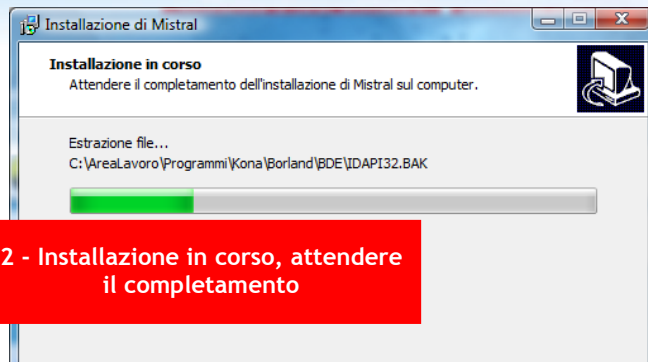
Installazione di Mistral

Installazione in corso
Attendere il completamento dell'installazione di Mistral sul computer.

Estrazione file...
C:\AreaLavoro\Programmi\Kona\Borland\BDE\IDAPI32.BAK

2 - Installazione in corso, attendere il completamento